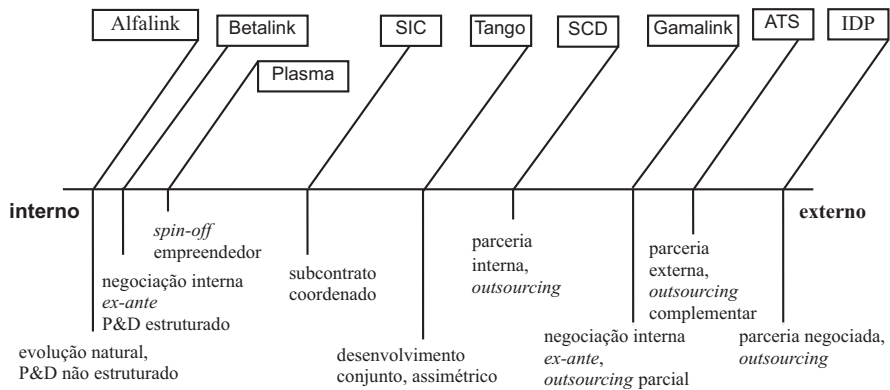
Alfalink

Betalink

Plasma

SIC

Tango

SCD

Gamalink

ATS

IDP

interno

externo

spin-off empreendedor

negociação interna ex-ante P&D estruturado

evolução natural, P&D não estruturado

subcontrato coordenado

desenvolvimento conjunto, assimétrico

parceria interna, outsourcing

negociação interna ex-ante, outsourcing parcial

parceria externa, outsourcing complementar

parceria negociada, outsourcing